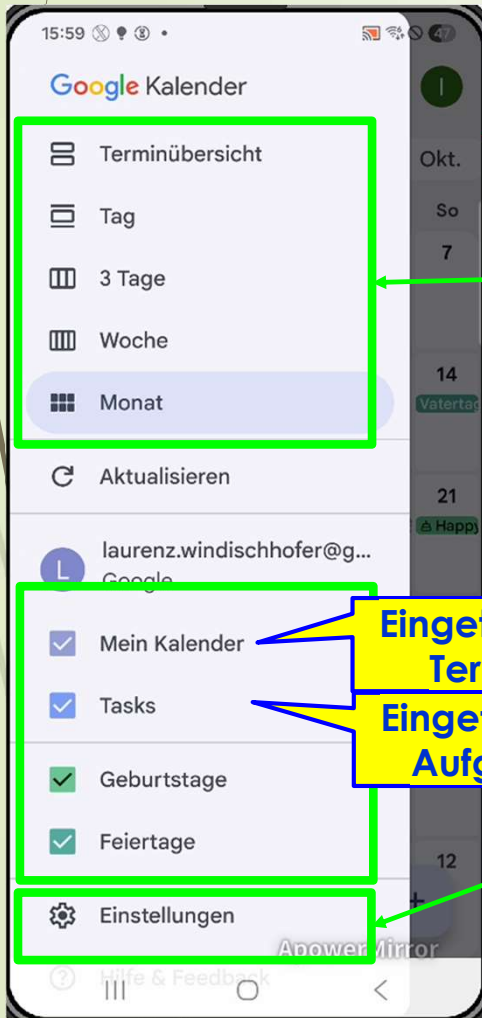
15:59

Google Kalender

Terminübersicht

Tag

3 Tage

Woche

Monat

Aktualisieren

laurenz.windischhofer@g...
Google

Mein Kalender

Tasks

Geburtstage

Feiertage

Einstellungen

Hilfe & Feedback

Okt.
So
7
14
Vatertag
21
Happy
12

Einget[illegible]
Ter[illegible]

Einget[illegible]
Aufg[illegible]

ApowerMirror